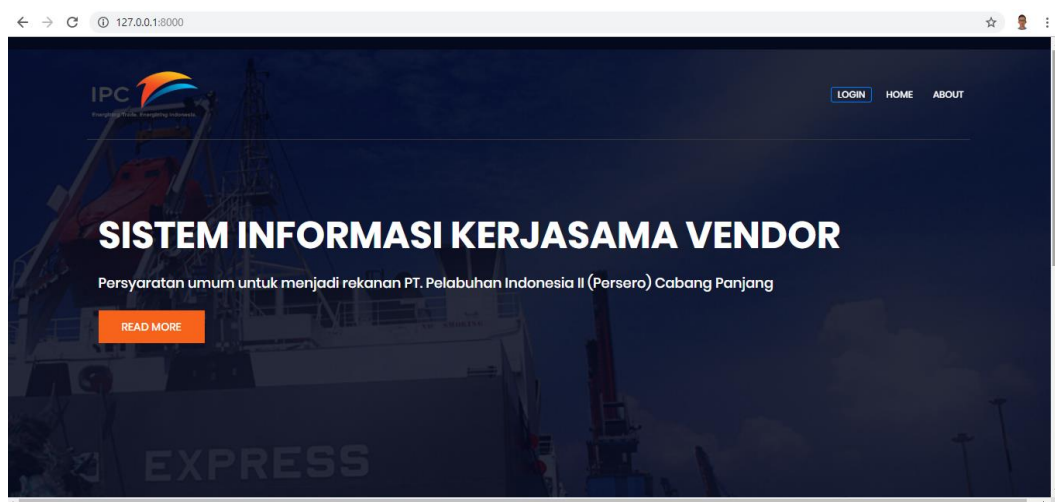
127.0.0.1:8000

IPC
Energizing Trade, Energizing Indonesia

LOGIN HOME ABOUT

SISTEM INFORMASI KERJASAMA VENDOR

Persyaratan umum untuk menjadi rekanan PT. Pelabuhan Indonesia II (Persero) Cabang Panjang

READ MORE

EXPRESS